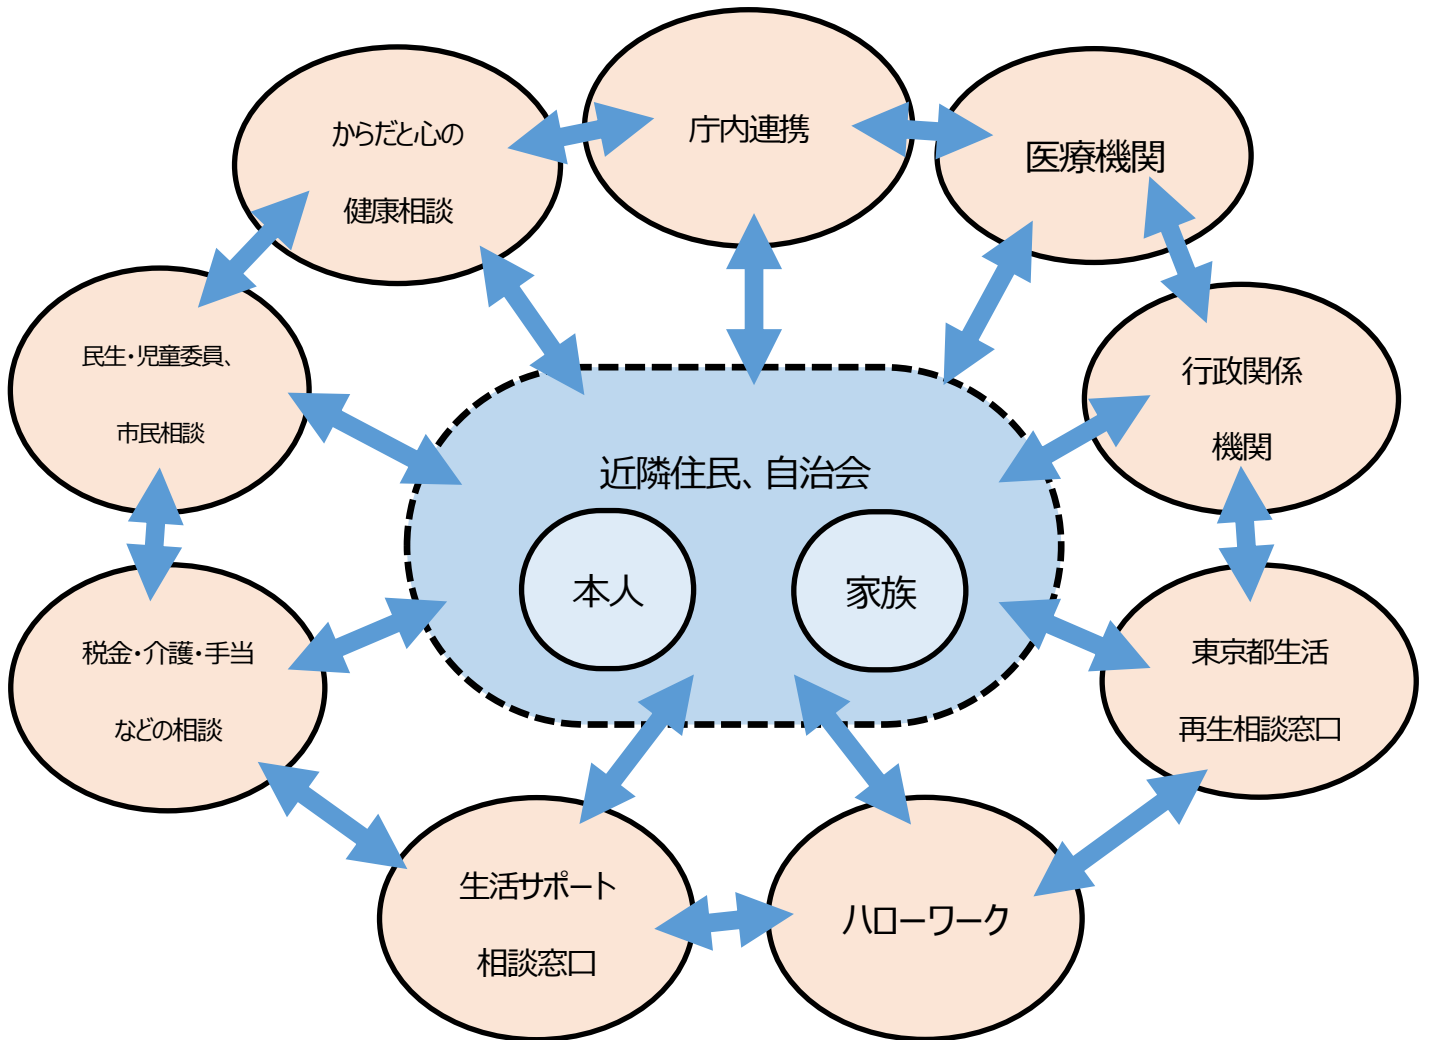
からだと心の
健康相談

庁内連携

医療機関

民生・児童委員、
市民相談

行政関係
機関

近隣住民、自治会

本人

家族

税金・介護・手当
などの相談

東京都生活
再生相談窓口

生活サポート
相談窓口

ハローワーク